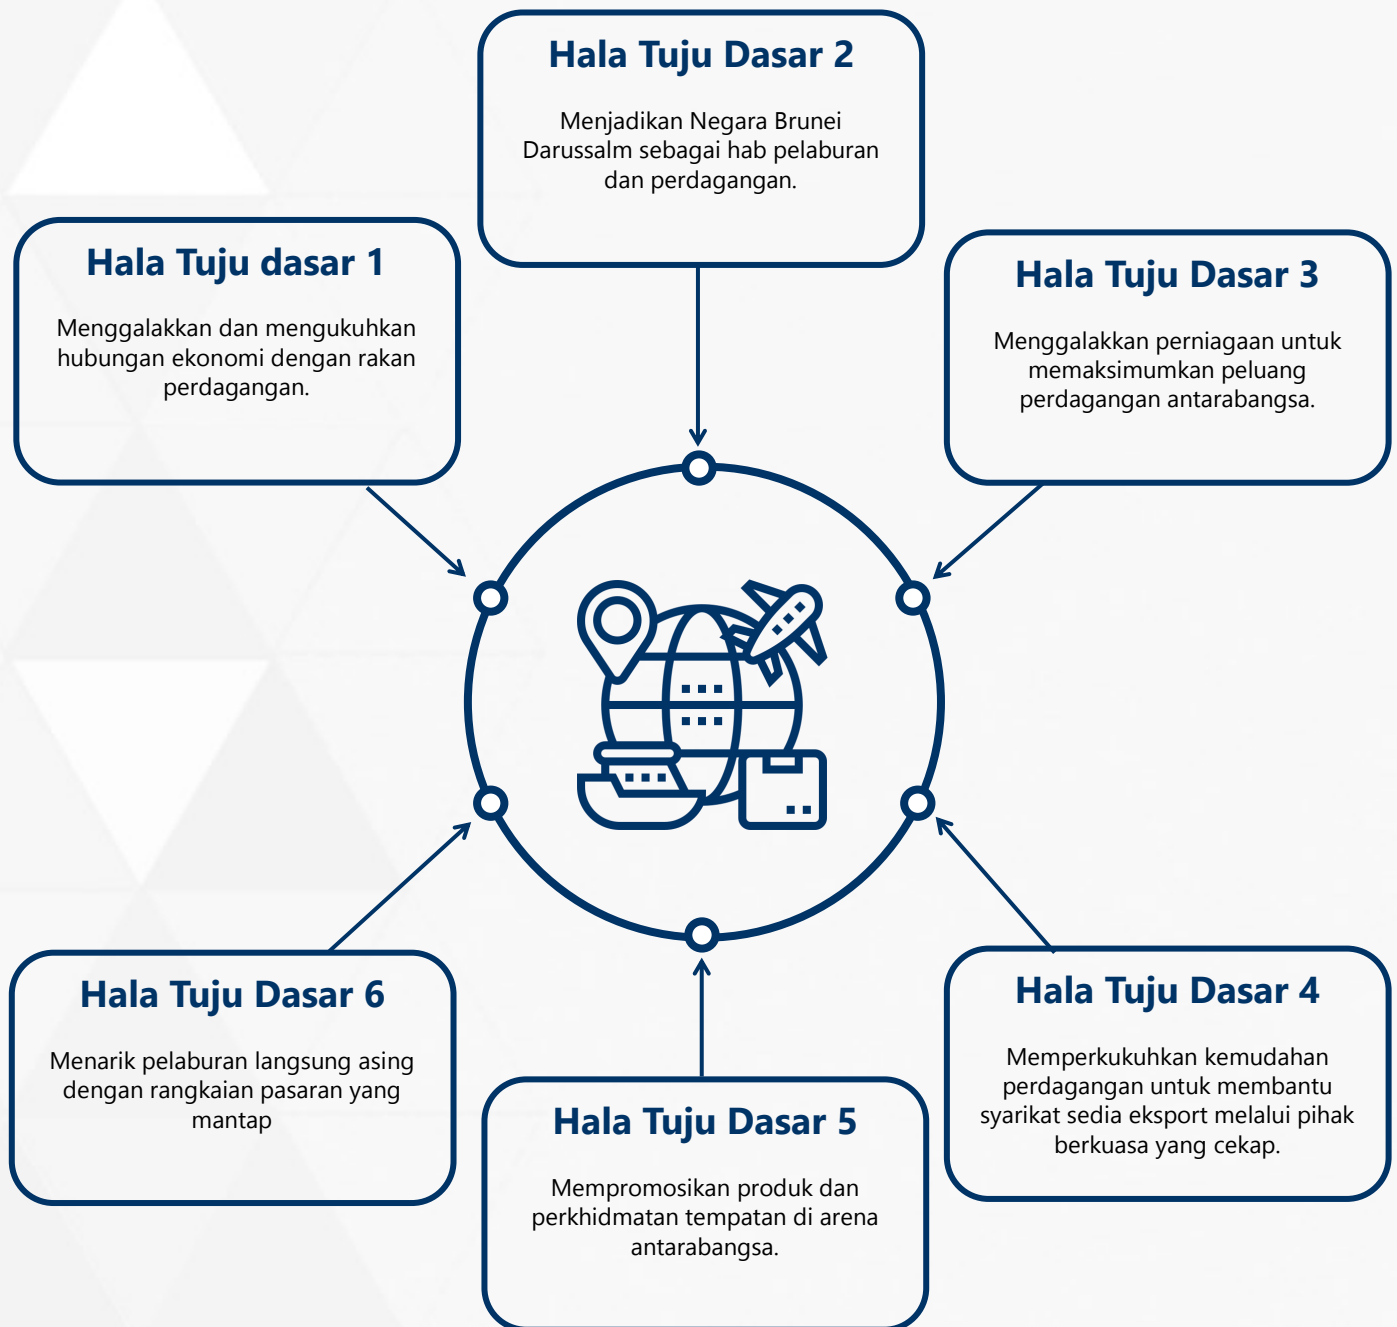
Hala Tuju Dasar 2

Menjadikan Negara Brunei Darussalm sebagai hab pelaburan dan perdagangan.

Hala Tuju dasar 1

Menggalakkan dan mengukuhkan hubungan ekonomi dengan rakan perdagangan.

Hala Tuju Dasar 3

Menggalakkan perniagaan untuk memaksimumkan peluang perdagangan antarabangsa.

Hala Tuju Dasar 6

Menarik pelaburan langsung asing dengan rangkaian pasaran yang mantap

Hala Tuju Dasar 4

Memperkukuhkan kemudahan perdagangan untuk membantu syarikat sedia eksport melalui pihak berkuasa yang cekap.

Hala Tuju Dasar 5

Mempromosikan produk dan perkhidmatan tempatan di arena antarabangsa.